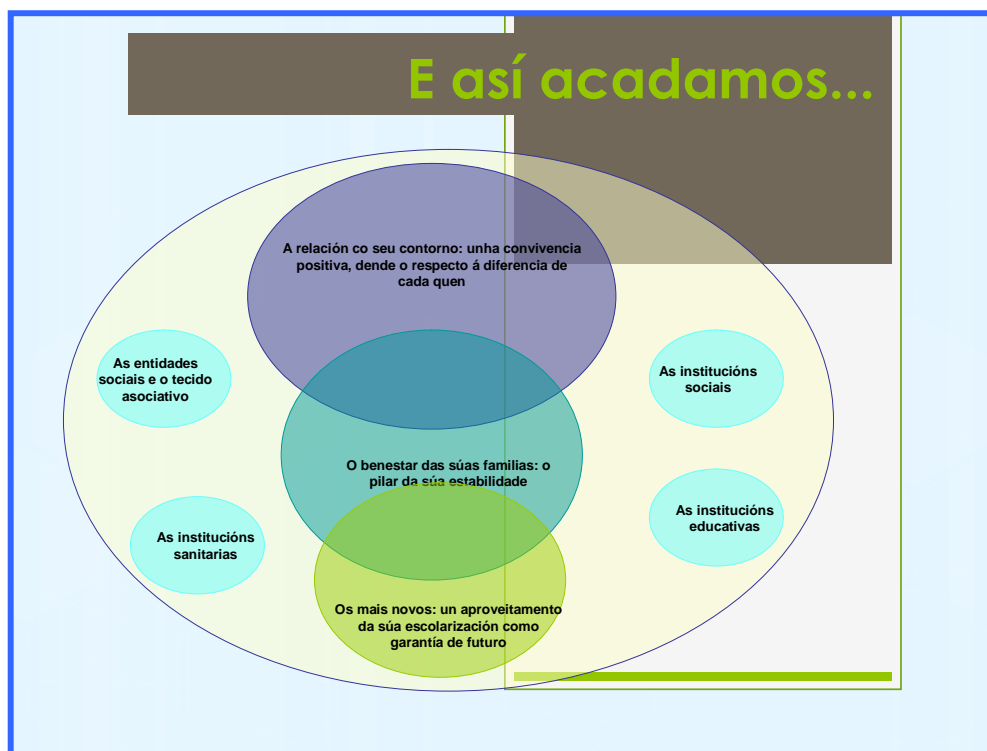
E así acadamos...

A relación co seu contorno: unha convivencia positiva, dende o respecto á diferencia de cada quen

As entidades sociais e o tecido asociativo

As institucións sociais

O benestar das súas familias: o pilar da súa estabilidade

As institucións sanitarias

As institucións educativas

Os mais novos: un aproveitamento da súa escolarización como garantía de futuro